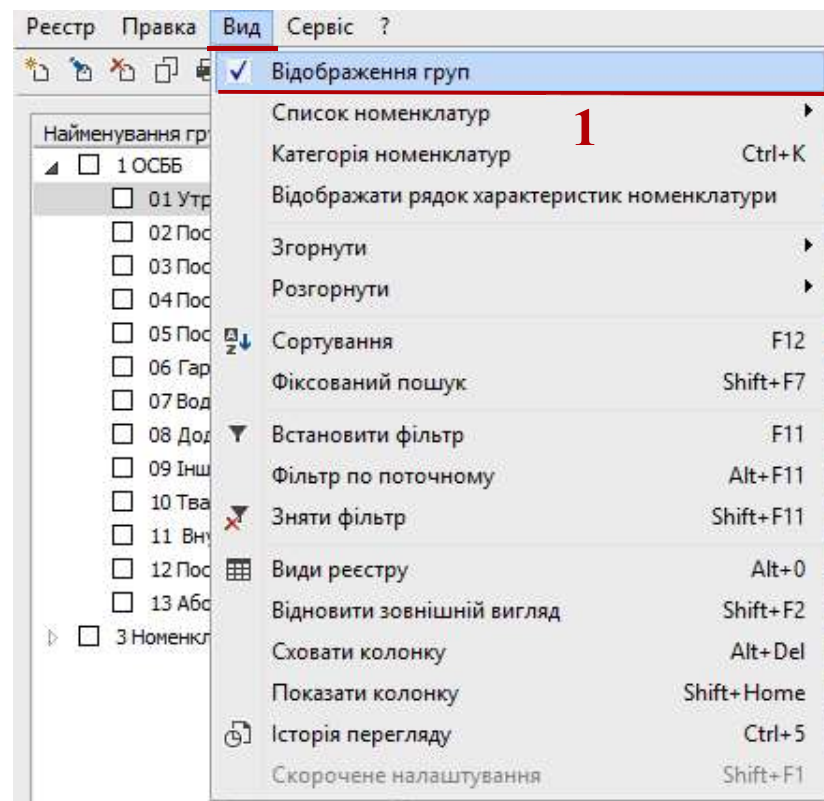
Реєстр Правка Вид Сервіс ?

Найменування гру
1 ОСББ
01 Утр
02 Пос
03 Пос
04 Пос
05 Пос
06 Гар
07 Вод
08 Дод
09 Інш
10 Тва
11 Вну
12 Пос
13 Абс
3 Номенкл

✓ Відображення груп
Список номенклатур
Категорія номенклатур Ctrl+K
Відображати рядок характеристик номенклатури
Згорнути
Розгорнути
Сортування F12
Фіксований пошук Shift+F7
Встановити фільтр F11
Фільтр по поточному Alt+F11
Зняти фільтр Shift+F11
Види реєстру Alt+0
Відновити зовнішній вигляд Shift+F2
Сховати колонку Alt+Del
Показати колонку Shift+Home
Історія перегляду Ctrl+5
Скорочене налаштування Shift+F1

1